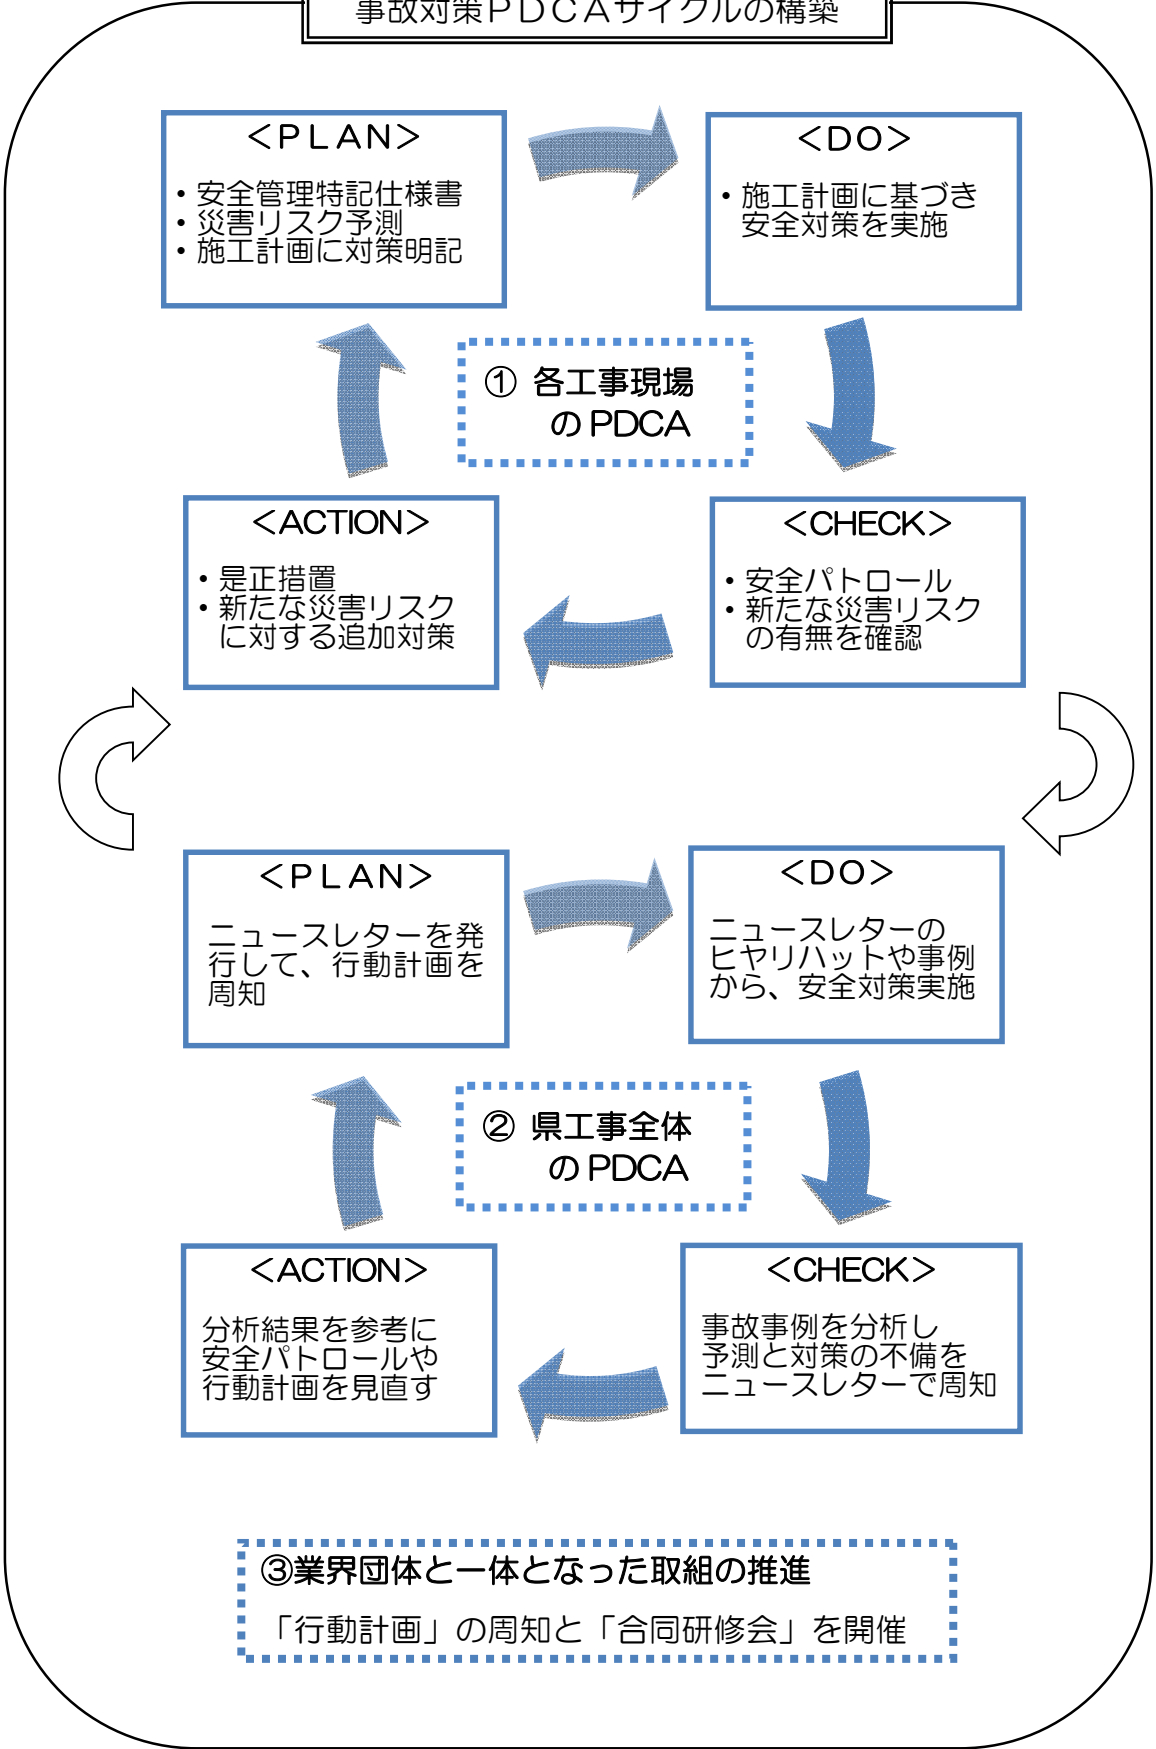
事故対策ＰＤＣＡサイクルの構築

＜ＰＬＡＮ＞
・安全管理特記仕様書
・災害リスク予測
・施工計画に対策明記

＜ＤＯ＞
・施工計画に基づき安全対策を実施

① 各工事現場のPDCA

＜ACTION＞
・是正措置
・新たな災害リスクに対する追加対策

＜CHECK＞
・安全パトロール
・新たな災害リスクの有無を確認

＜ＰＬＡＮ＞
ニュースレターを発行して、行動計画を周知

＜ＤＯ＞
ニュースレターのヒヤリハットや事例から、安全対策実施

② 県工事全体のPDCA

＜ACTION＞
分析結果を参考に安全パトロールや行動計画を見直す

＜CHECK＞
事故事例を分析し予測と対策の不備をニュースレターで周知

③業界団体と一体となった取組の推進
「行動計画」の周知と「合同研修会」を開催